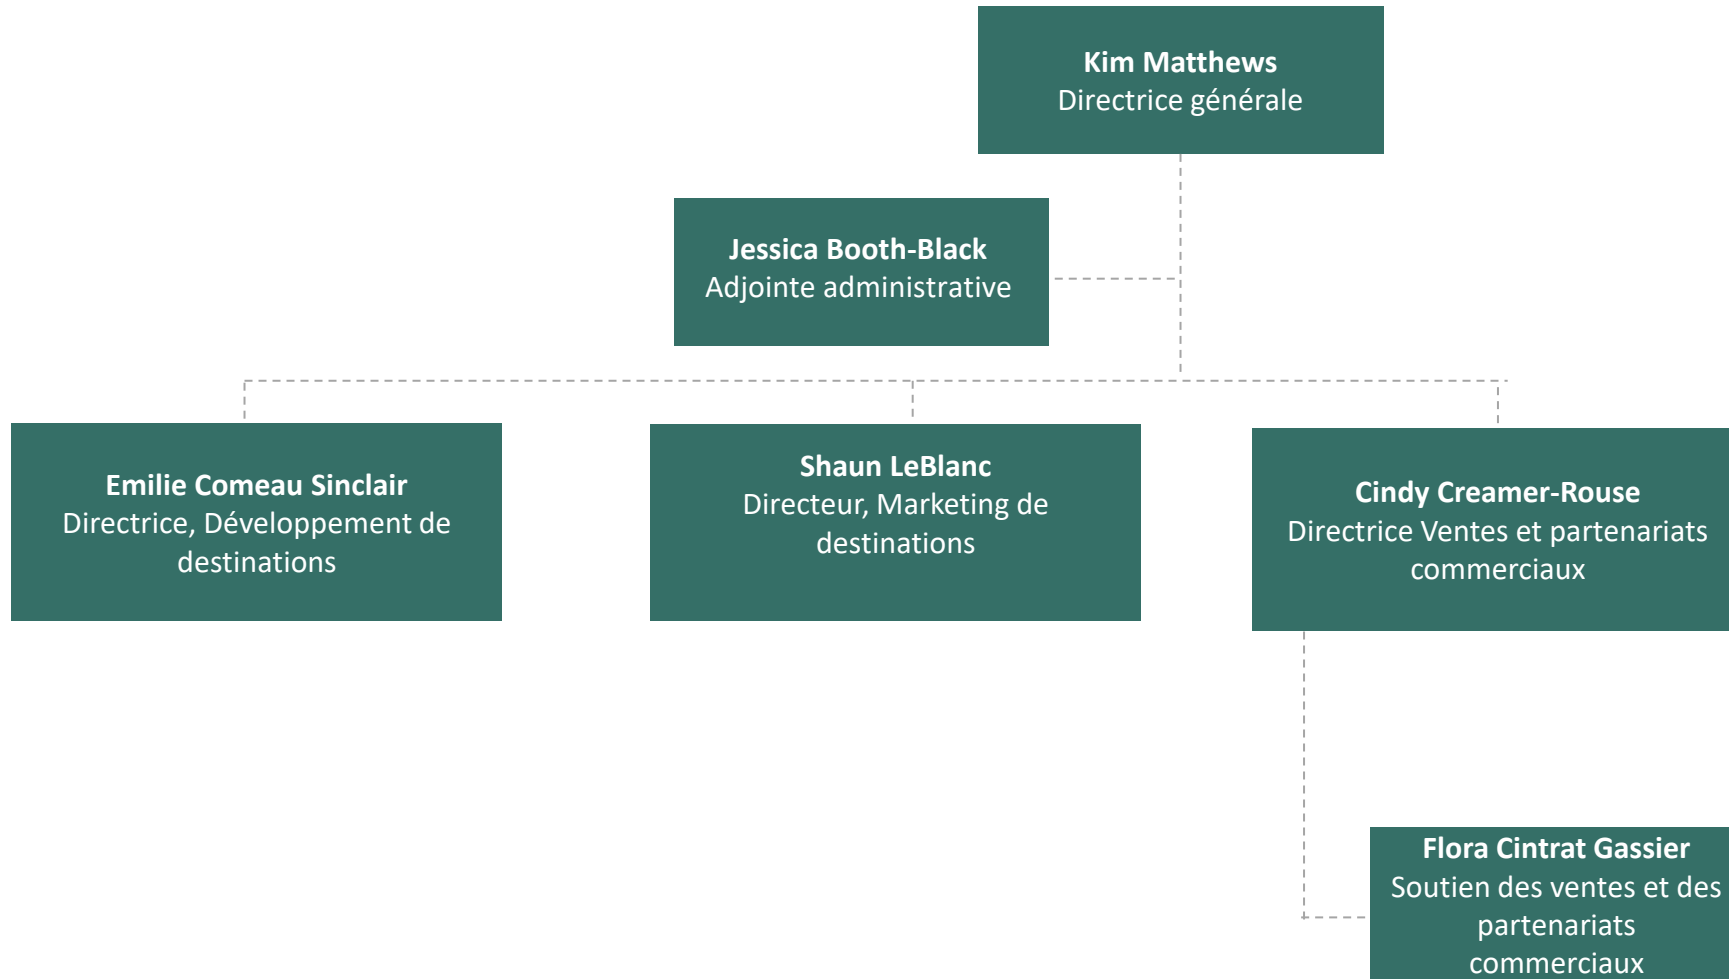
Kim Matthews
Directrice générale

Jessica Booth-Black
Adjointe administrative

Emilie Comeau Sinclair
Directrice, Développement de destinations

Shaun LeBlanc
Directeur, Marketing de destinations

Cindy Creamer-Rouse
Directrice Ventes et partenariats commerciaux

Flora Cintrat Gassier
Soutien des ventes et des partenariats commerciaux